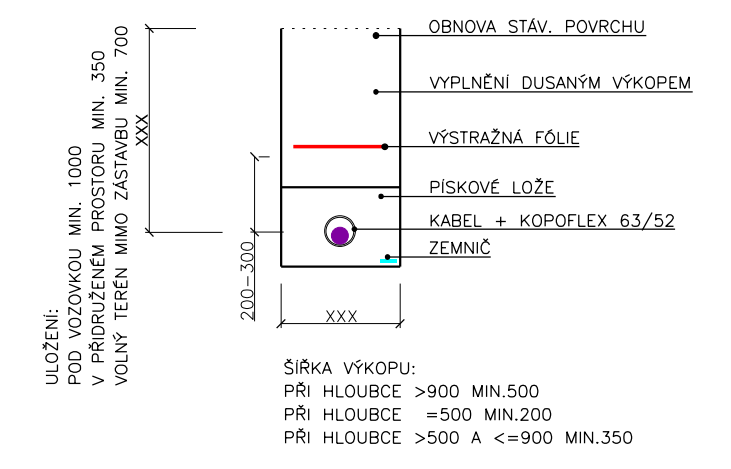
OBNOVA STÁV. POVRCHU

VYPLNĚNÍ DUSANÝM VÝKOPEM

VÝSTRAŽNÁ FÓLIE

PÍSKOVÉ LOŽE

KABEL + KOPOFLEX 63/52

ZEMNIČ

XXX

200–300

XXX

ULOŽENÍ:
POD VOZOVKOU MIN. 1000
V PŘIDRUŽENÉM PROSTORU MIN. 350
VOLNÝ TERÉN MIMO ZÁSTAVBU MIN. 700

ŠÍŘKA VÝKOPU:
PŘI HLOUBCE >900 MIN.500
PŘI HLOUBCE =500 MIN.200
PŘI HLOUBCE >500 A <=900 MIN.350